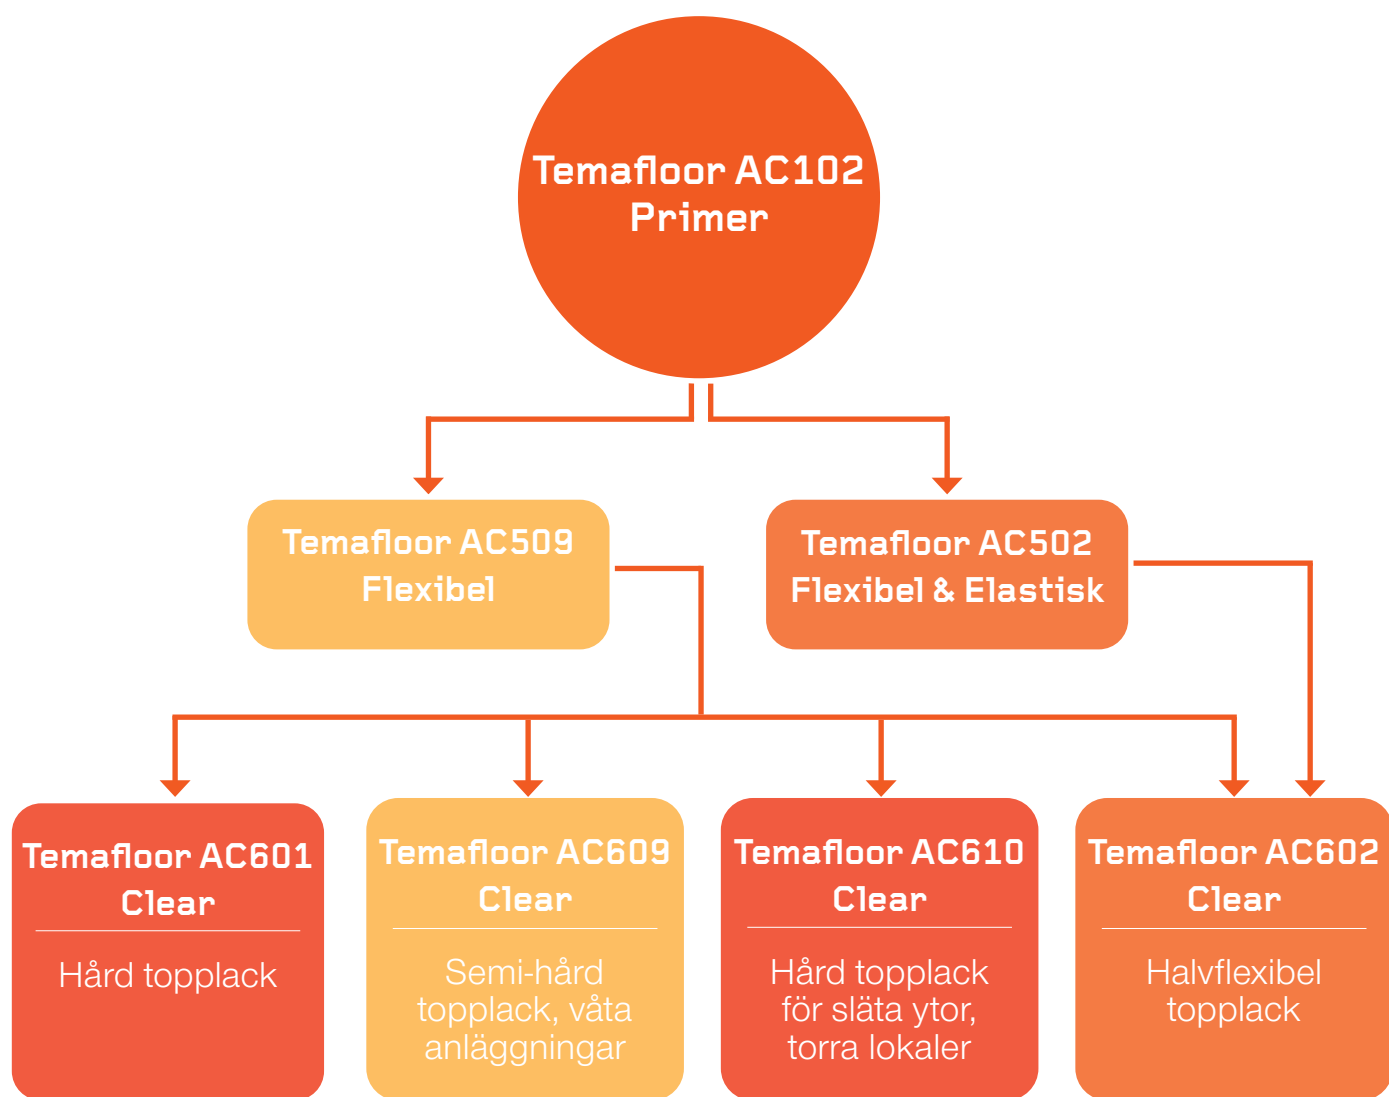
Temafloor AC102
Primer

Temafloor AC509
Flexibel

Temafloor AC502
Flexibel & Elastisk

Temafloor AC601
Clear

Hård topplack

Temafloor AC609
Clear

Semi-hård topplack, våta anläggningar

Temafloor AC610
Clear

Hård topplack för släta ytor, torra lokaler

Temafloor AC602
Clear

Halvflexibel topplack